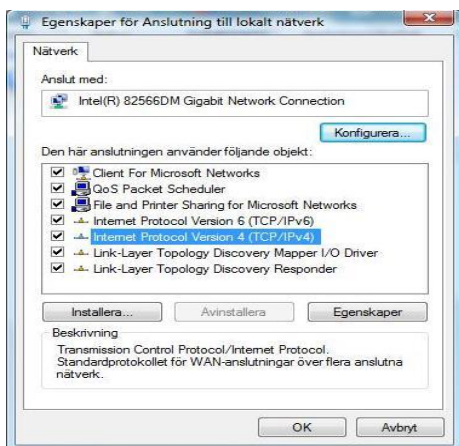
Egenskaper för Anslutning till lokalt nätverk

Nätverk

Anslut med:

Intel(R) 82566DM Gigabit Network Connection

Konfigurera...

Den här anslutningen använder följande objekt:

Client For Microsoft Networks
QoS Packet Scheduler
File and Printer Sharing for Microsoft Networks
Internet Protocol Version 6 (TCP/IPv6)
Internet Protocol Version 4 (TCP/IPv4)
Link-Layer Topology Discovery Mapper I/O Driver
Link-Layer Topology Discovery Responder

Installera... Avinstallera Egenskaper

Beskrivning

Transmission Control Protocol/Internet Protocol. Standardprotokollet för WAN-anslutningar över flera anslutna nätverk.

OK Avbryt